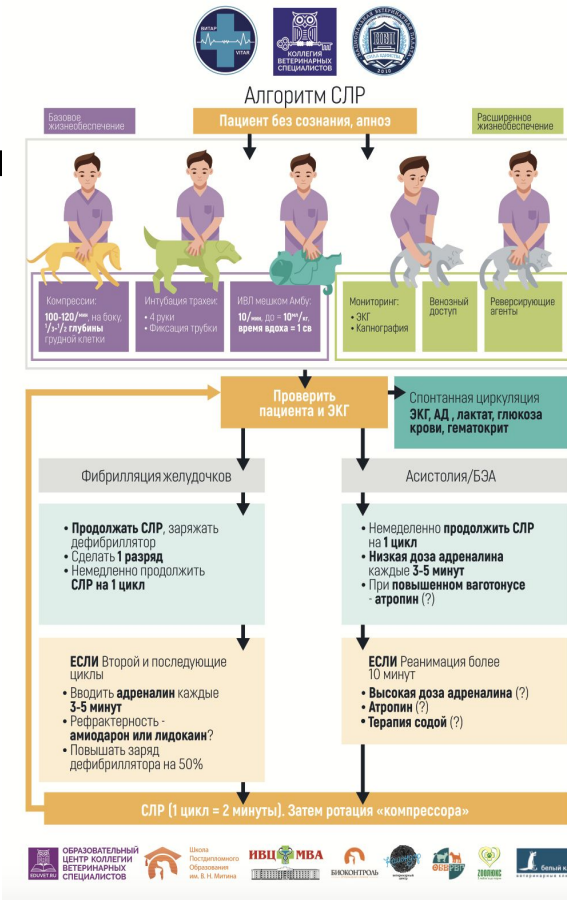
БИТАР VITAR

КОЛЛЕГИЯ ВЕТЕРИНАРНЫХ СПЕЦИАЛИСТОВ

2010

Алгоритм СЛР

Базовое жизнеобеспечение

Пациент без сознания, апноэ

Расширенное жизнеобеспечение

Компрессии: 100-120/мин, на боку, $\frac{1}{3}$-$\frac{1}{2}$ глубины грудной клетки

Интубация трахеи:
• 4 руки
• Фиксация трубки

ИВЛ мешком Амбу: 10/мин, до = 10мл/кг, время вдоха = 1 св

Мониторинг:
• ЭКГ
• Капнография

Венозный доступ

Реверсирующие агенты

Проверить пациента и ЭКГ

Спонтанная циркуляция
ЭКГ, АД, лактат, глюкоза крови, гематокрит

Фибрилляция желудочков

Асистолия/БЭА

• Продолжать СЛР, заряжать дефибриллятор
• Сделать 1 разряд
• Немедленно продолжить СЛР на 1 цикл

• Немедленно продолжить СЛР на 1 цикл
• Низкая доза адреналина каждые 3-5 минут
• При повышенном ваготонусе - атропин (?)

ЕСЛИ Второй и последующие циклы
• Вводить адреналин каждые 3-5 минут
• Рефрактерность - амиодарон или лидокаин?
• Повышать заряд дефибриллятора на 50%

ЕСЛИ Реанимация более 10 минут
• Высокая доза адреналина (?)
• Атропин (?)
• Терапия содой (?)

СЛР (1 цикл = 2 минуты). Затем ротация «компрессора»

ОБРАЗОВАТЕЛЬНЫЙ ЦЕНТР КОЛЛЕГИИ ВЕТЕРИНАРНЫХ СПЕЦИАЛИСТОВ EDUVET.RU

Школа Постдипломного Образования им. В. Н. Митина

ИВЦ МВА

БИОКОНТРОЛЬ

ZOOMUNE

белый к